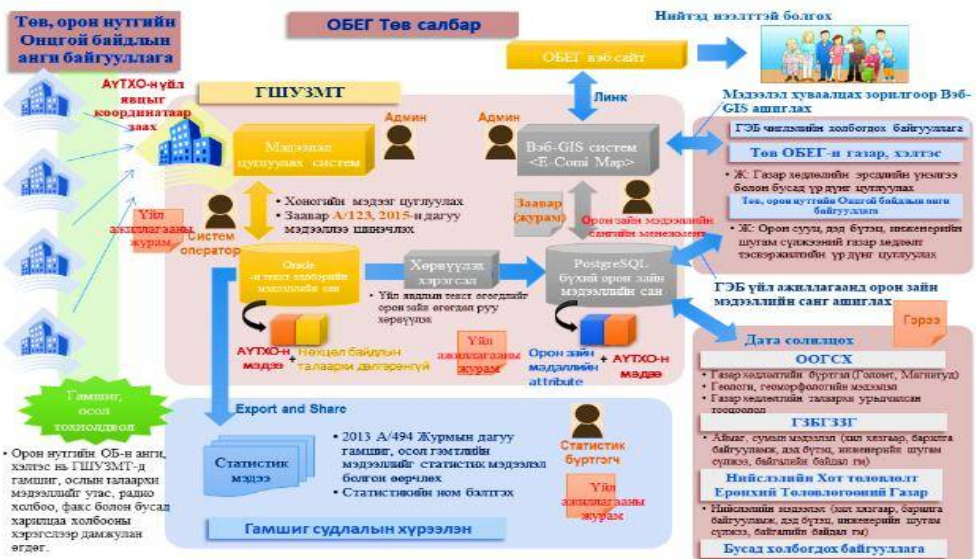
Төв, орон нутгийн Онцгой байдлын анги байгууллага

ОБЕГ Төв салбар

Нийтэд нээлттэй болгох

ОБЕГ вэб сайт

АУТХО-нүйл явцыг координатаар заах

ГШУЗМТ

Линк

Мэдээлэл хуваалцах зорилгоор Вэб-GIS ашиглах

Админ

Админ

Мэдээлэл цуглуулах систем

Вэб-GIS систем (E-Comi Map)

ГЭБ чиглэлийн холбогдох байгууллага

Төв ОБЕГ-н газар, хэлтэс

• Хоногийн мэдээ цуглуулах
• Заавар А/123, 2015-н дагуу мэдээллээ шинэчлэх

Заавар (журам)

• Ж: Газар хөдлөлийн эрсдлийн үнэлгээ болон бусад үр дүнг цуглуулах

Төв, орон нутгийн Онцгой байдлын анги байгууллага

Үйл ажиллагааны журам

Орон зайн мэдээллийн сангийн менежмент

• Ж: Орон сууц, дэд бүтэц, инженерийн шугам сүлжээний газар хөдлөлт тэсвэрлэлтийн үр дүнг цуглуулах

Систем оператор

Oracle -н текст хэлбэрийн мэдээллийн сан

Хөрвүүлэх хэрэгсэл

PostgreSQL бүхий орон зайн мэдээллийн сан

• Үйл явдлын текст өгөгдлийг орон зайн өгөгдөл рүү хөрвүүлэх

ГЭБ үйл ажиллагаанд орон зайн мэдээллийн санг ашиглах

Гэрээ

Дата солилцоо

АУТХО-н мэдээ + Нөхцөл байдлын талаарх дүгнэлт

Үйл ажиллагааны журам

Орон зайн мэдээллийн attribute + АУТХО-н мэдээ

ООГСХ

• Газар хөдлөлтийн бүртгэл (Голомт, Магнитуд)
• Геологи, геоморфологийн мэдээлэл
• Газар хөдлөлтийн талаарх урьдчилсан төсөөлөл

Гамшиг, осол тохиолдвол

Export and Share

• 2013 А/494 Журмын дагуу гамшиг, осол гэмтлийн мэдээллийг статистик мэдээлэл болгон өөрчлөх
• Статистикийн ном бэлтгэх

Статистик бүртгэгч

ГЗБГЗЗГ

• Аймаг, сумын мэдээлэл (хил хязгаар, барилга байгууламж, дэд бүтэц, инженерийн шугам сүлжээ, байгалийн байдал гм)

Статистик мэдээ

Үйл ажиллагааны журам

Нийслэлийн Хот төлөвлөлт Ерөнхий Төлөвлөгөөний Газар

• Орон нутгийн ОБ-н анги, хэлтэс нь ГШУЗМТ-д гамшиг, ослын талаарх мэдээллийг утас, радио холбоо, факс болон бусад харилцаа холбооны хэрэгслээр дамжуулан өгдөг.

Гамшиг судлалын хүрээлэн

• Нийслэлийн мэдээлэл (хил хязгаар, барилга байгууламж, дэд бүтэц, инженерийн шугам сүлжээ, байгалийн байдал гм)

Бусад холбогдох байгууллага